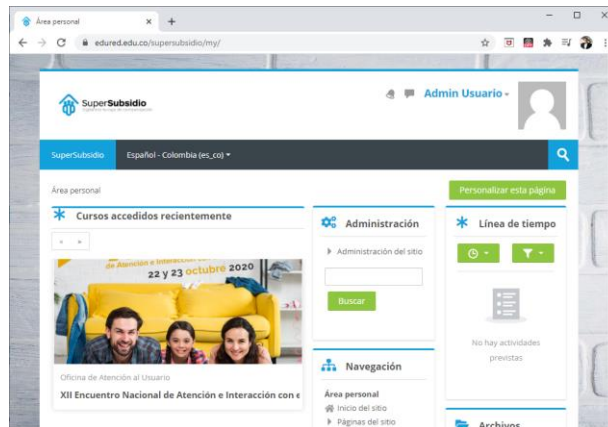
Área personal

edured.edu.co/supersubsidio/my/

SuperSubsidio

Admin Usuario

SuperSubsidio

Español - Colombia (es_co)

Área personal

Personalizar esta página

Cursos accedidos recientemente

de Atención e Interacción con el
22 y 23 octubre 2020

Oficina de Atención al Usuario

XII Encuentro Nacional de Atención e Interacción con e

Administración

Administración del sitio

Buscar

Navegación

Área personal

Inicio del sitio

Páginas del sitio

Línea de tiempo

No hay actividades previstas

Archivos